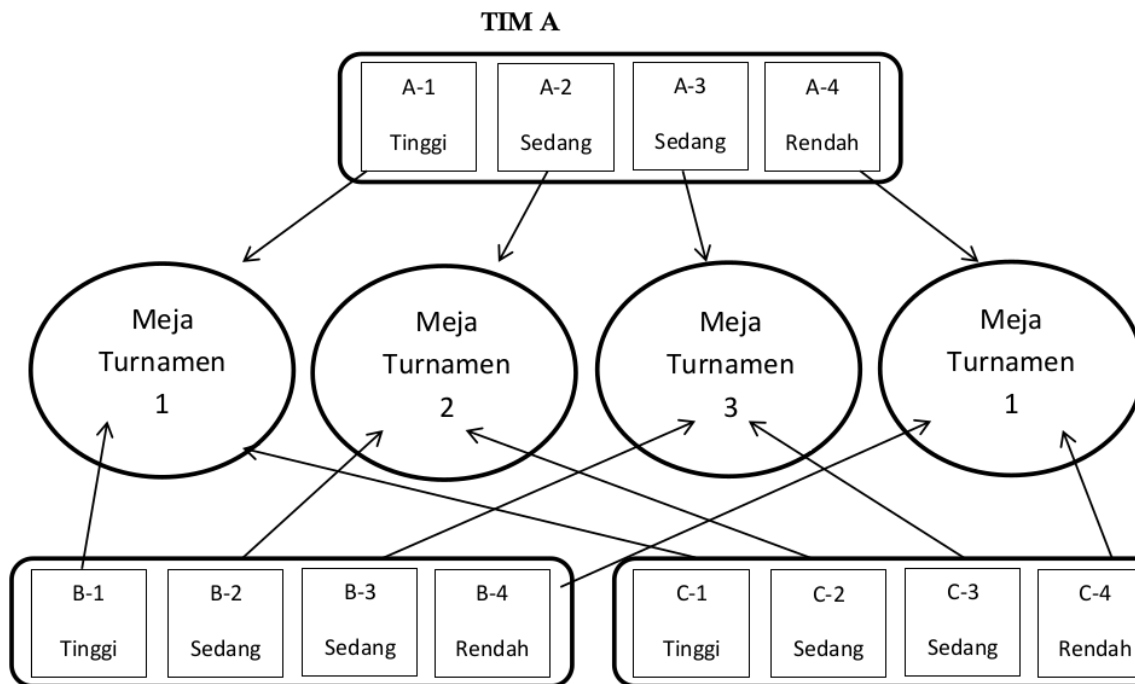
TIM A

A-1 Tinggi

A-2 Sedang

A-3 Sedang

A-4 Rendah

Meja Turnamen 1

Meja Turnamen 2

Meja Turnamen 3

Meja Turnamen 1

B-1 Tinggi

B-2 Sedang

B-3 Sedang

B-4 Rendah

C-1 Tinggi

C-2 Sedang

C-3 Sedang

C-4 Rendah